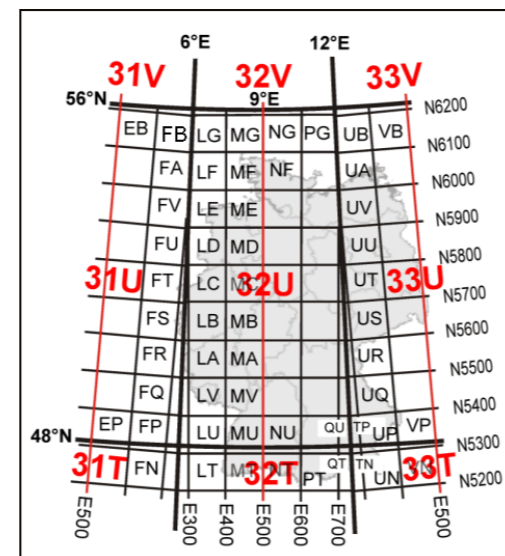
6°E
12°E
31V
32V
33V
56°N
9°E
N6200
EB
FB
LG
MG
NG
PG
UB
VB
N6100
FA
LF
MF
NF
UA
N6000
FV
LE
ME
UV
N5900
FU
LD
MD
UU
N5800
31U
FT
LC
32U
UT
33U
N5700
FS
LB
MB
US
N5600
FR
LA
MA
UR
N5500
FQ
LV
MV
UQ
N5400
48°N
EP
FP
LU
MU
NU
QU
TP
UP
VP
N5300
31T
FN
LT
32T
PT
QT
TN
UN
33T
N5200
E500
E300
E400
E500
E600
E700
E500